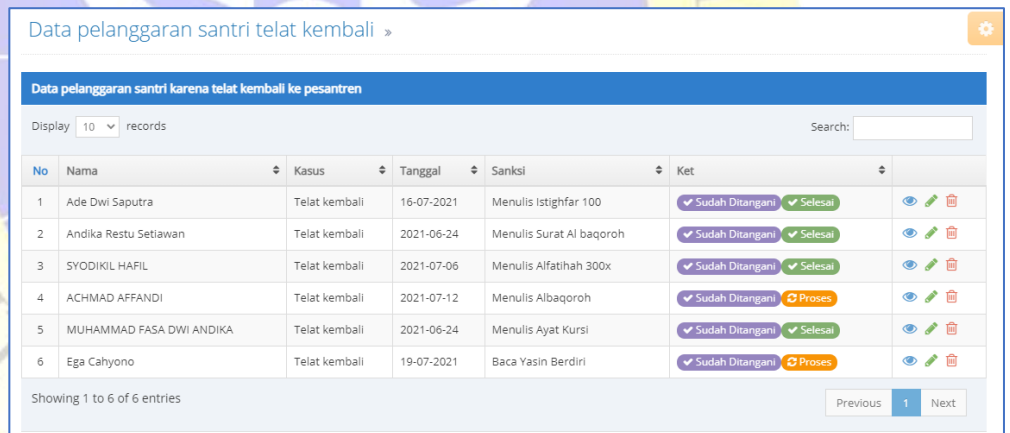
Data pelanggaran santri telat kembali »

Data pelanggaran santri karena telat kembali ke pesantren

Display 10 records

Search:

| No | Nama | Kasus | Tanggal | Sanksi | Ket | |
|---|---|---|---|---|---|---|
| 1 | Ade Dwi Saputra | Telat kembali | 16-07-2021 | Menulis Istighfar 100 | Sudah Ditangani Selesai | |
| 2 | Andika Restu Setiawan | Telat kembali | 2021-06-24 | Menulis Surat Al baqoroh | Sudah Ditangani Selesai | |
| 3 | SYODIKIL HAFIL | Telat kembali | 2021-07-06 | Menulis Alfatihah 300x | Sudah Ditangani Selesai | |
| 4 | ACHMAD AFFANDI | Telat kembali | 2021-07-12 | Menulis Albaqoroh | Sudah Ditangani Proses | |
| 5 | MUHAMMAD FASA DWI ANDIKA | Telat kembali | 2021-06-24 | Menulis Ayat Kursi | Sudah Ditangani Selesai | |
| 6 | Ega Cahyono | Telat kembali | 19-07-2021 | Baca Yasin Berdiri | Sudah Ditangani Proses | |

Showing 1 to 6 of 6 entries

Previous 1 Next